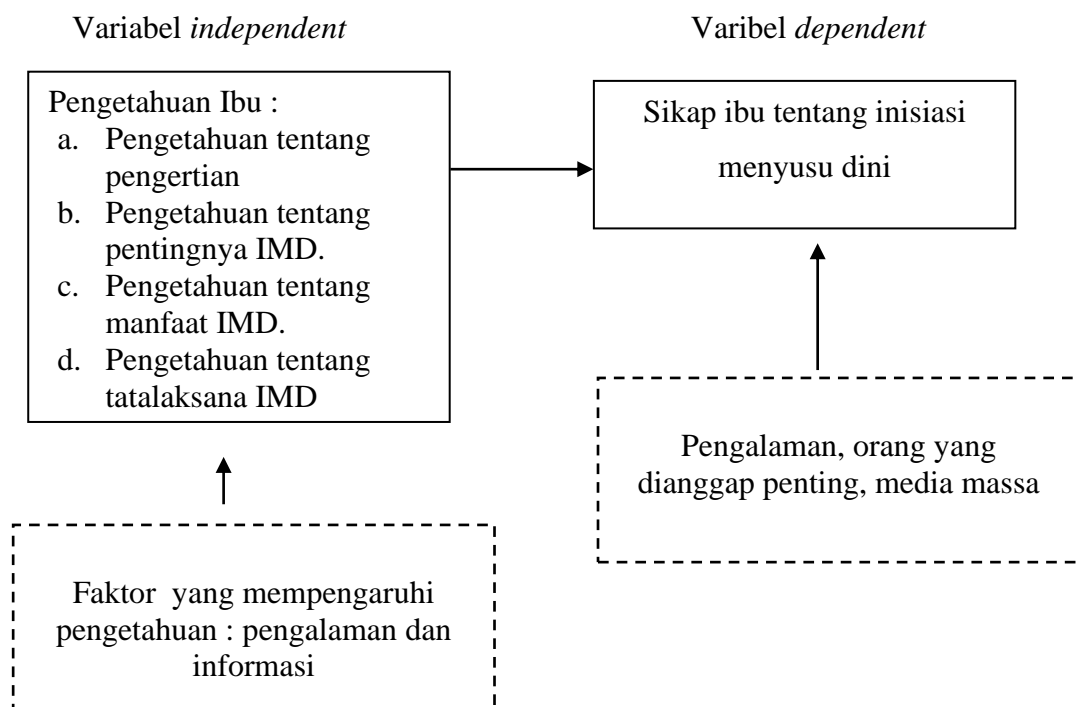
Variabel *independent*

Varibel *dependent*

Pengetahuan Ibu :
a. Pengetahuan tentang pengertian
b. Pengetahuan tentang pentingnya IMD.
c. Pengetahuan tentang manfaat IMD.
d. Pengetahuan tentang tatalaksana IMD

Sikap ibu tentang inisiasi menyusu dini

Pengalaman, orang yang dianggap penting, media massa

Faktor yang mempengaruhi pengetahuan : pengalaman dan informasi